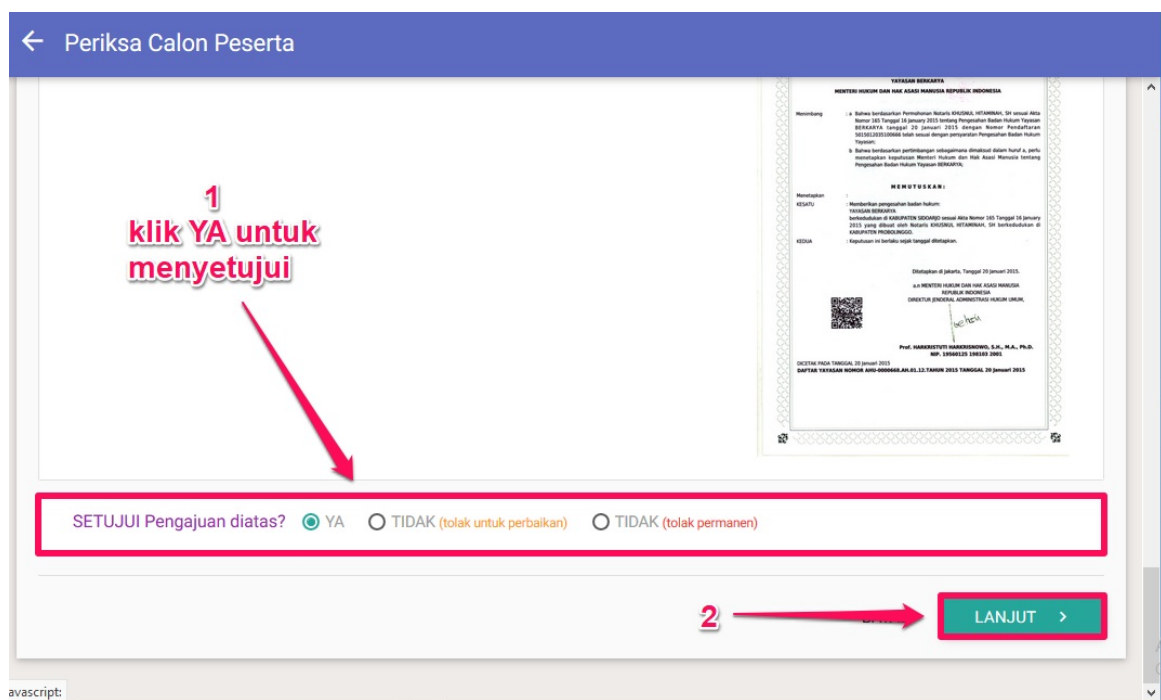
Periksa Calon Peserta

YAYASAN BERKARYA
MENTERI HUKUM DAN HAK ASASI MANUSIA REPUBLIK INDONESIA

Menimbang : a. Bahwa berdasarkan Permohonan Notaris KHUSNUL HITAMINAH, SH sesuai Akta Nomor 165 Tanggal 16 January 2015 tentang Pengesahan Badan Hukum Yayasan BERKARYA tanggal 20 Januari 2015 dengan Nomor Pendaftaran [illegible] telah sesuai dengan persyaratan Pengesahan Badan Hukum Yayasan;
b. Bahwa berdasarkan pertimbangan sebagaimana dimaksud dalam huruf a, perlu menetapkan keputusan Menteri Hukum dan Hak Asasi Manusia tentang Pengesahan Badan Hukum Yayasan BERKARYA;

MEMUTUSKAN:

Menetapkan :
KESATU : Memberikan pengesahan badan hukum:
YAYASAN BERKARYA
berkedudukan di KABUPATEN SIDOARJO sesuai Akta Nomor 165 Tanggal 16 January 2015 yang dibuat oleh Notaris KHUSNUL HITAMINAH, SH berkedudukan di KABUPATEN PROBOLINGGO.
KEDUA : Keputusan ini berlaku sejak tanggal ditetapkan.

Ditetapkan di Jakarta, Tanggal 20 Januari 2015.
a.n MENTERI HUKUM DAN HAK ASASI MANUSIA REPUBLIK INDONESIA
DIREKTUR JENDERAL ADMINISTRASI HUKUM UMUM,

Prof. HARKRISTUTI HARKRISNOWO, S.H., M.A., Ph.D.
NIP. 19560125 198103 2001

DICETAK PADA TANGGAL 20 Januari 2015
DAFTAR YAYASAN NOMOR AHU-0000668.AH.01.12.TAHUN 2015 TANGGAL 20 Januari 2015

1
klik YA untuk menyetujui

SETUJUI Pengajuan diatas? YA TIDAK (tolak untuk perbaikan) TIDAK (tolak permanen)

2

LANJUT >

avascript: